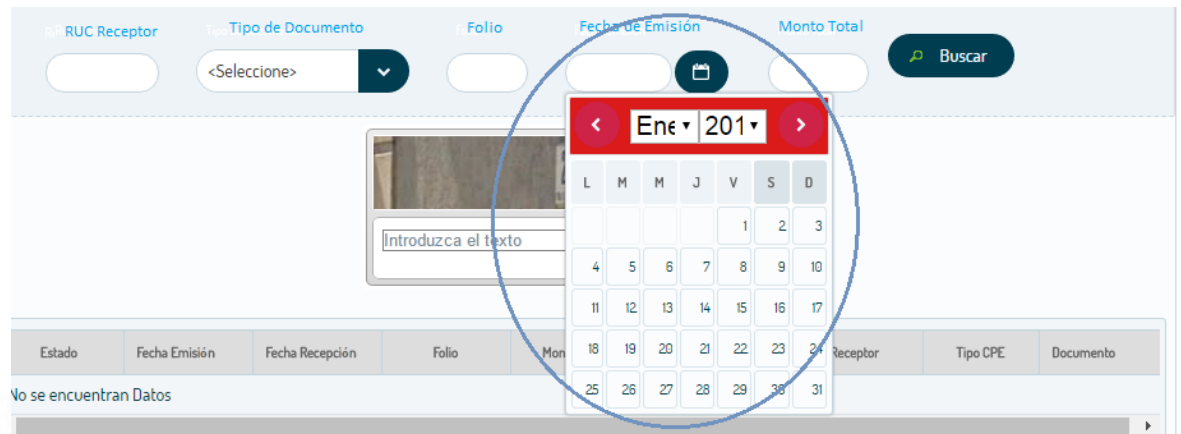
RUC Receptor Tipo de Documento Folio Fecha de Emisión Monto Total

<Seleccione>

Buscar

Ene 201

| L | M | M | J | V | S | D |
|---|---|---|---|---|---|---|
| | | | | 1 | 2 | 3 |
| 4 | 5 | 6 | 7 | 8 | 9 | 10 |
| 11 | 12 | 13 | 14 | 15 | 16 | 17 |
| 18 | 19 | 20 | 21 | 22 | 23 | 24 |
| 25 | 26 | 27 | 28 | 29 | 30 | 31 |

Introduzca el texto

Estado Fecha Emisión Fecha Recepción Folio Mon Receptor Tipo CPE Documento

No se encuentran Datos